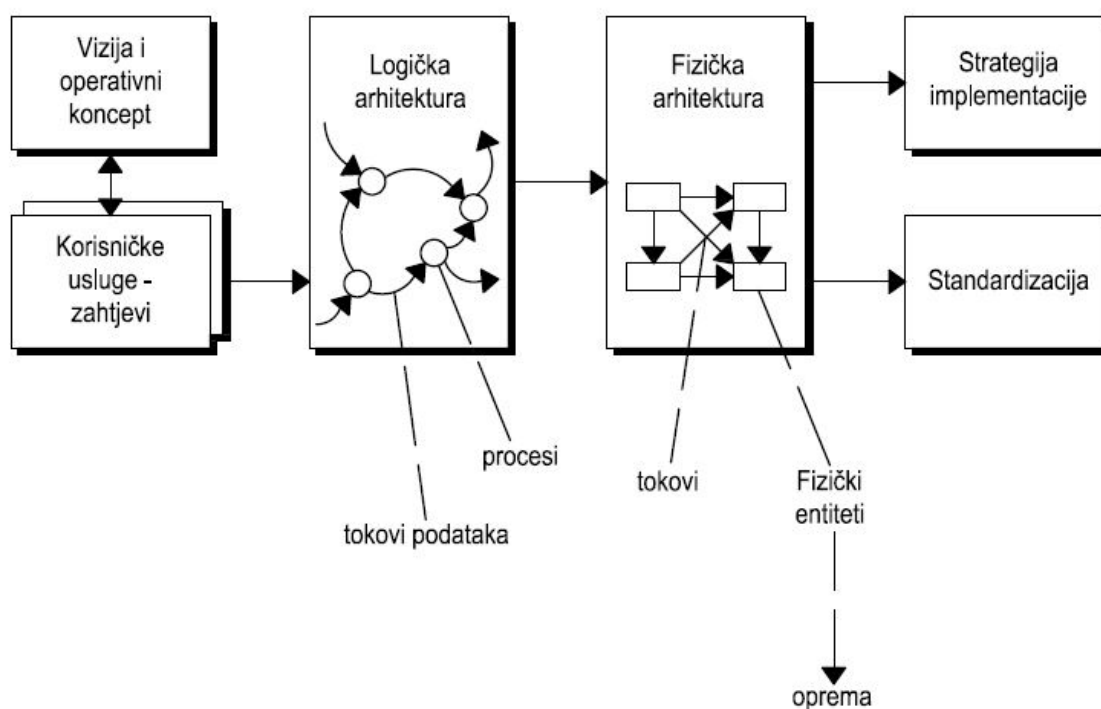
Vizija i operativni koncept

Korisničke usluge - zahtjevi

Logička arhitektura

Fizička arhitektura

Strategija implementacije

Standardizacija

procesi

tokovi podataka

tokovi

Fizički entiteti

oprema